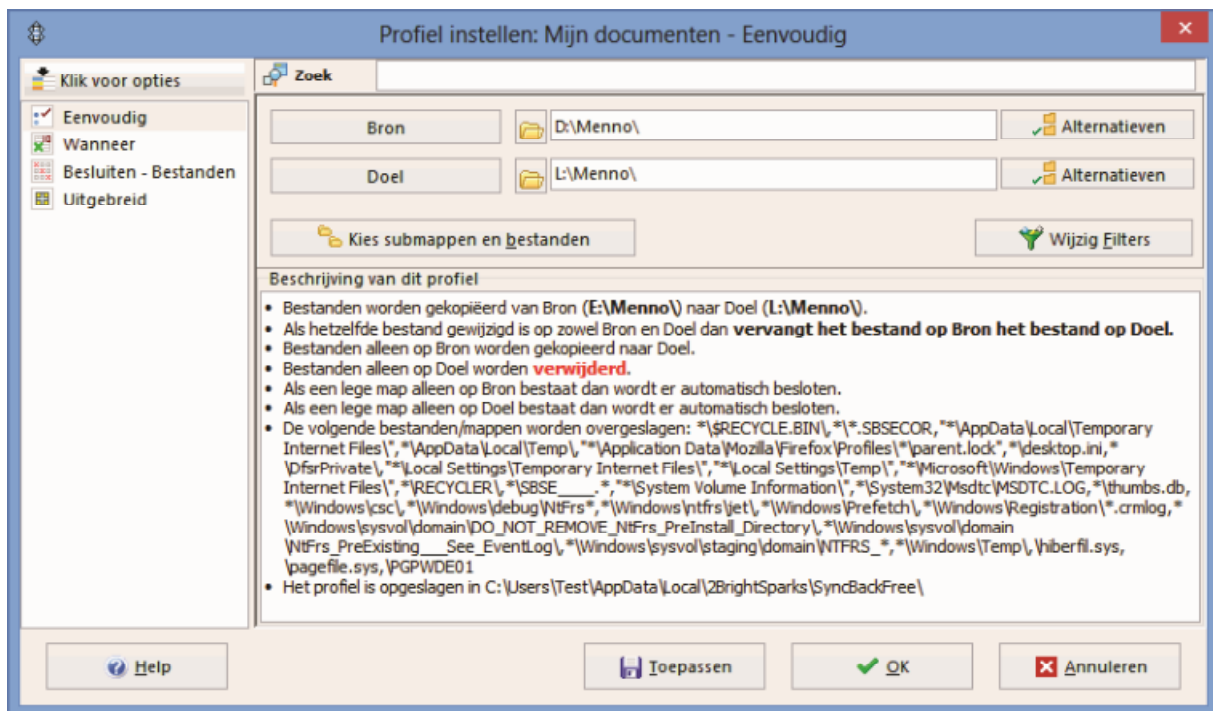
Profiel instellen: Mijn documenten - Eenvoudig

Klik voor opties

Eenvoudig
Wanneer
Besluiten - Bestanden
Uitgebreid

Zoek

Bron D:\Menno\ Alternatieven

Doel L:\Menno\ Alternatieven

Kies submappen en bestanden

Wijzig Filters

Beschrijving van dit profiel

• Bestanden worden gekopiëerd van Bron (**E:\Menno\**) naar Doel (**L:\Menno\**).
• Als hetzelfde bestand gewijzigd is op zowel Bron en Doel dan **vervangt het bestand op Bron het bestand op Doel.**
• Bestanden alleen op Bron worden gekopieerd naar Doel.
• Bestanden alleen op Doel worden **verwijderd**.
• Als een lege map alleen op Bron bestaat dan wordt er automatisch besloten.
• Als een lege map alleen op Doel bestaat dan wordt er automatisch besloten.
• De volgende bestanden/mappen worden overgeslagen: *\$RECYCLE.BIN\,*\*.SBSECOR,"*\AppData\Local\Temporary Internet Files\","*\AppData\Local\Temp\","*\Application Data\Mozilla\Firefox\Profiles\*\parent.lock",*\desktop.ini,*\DfsrPrivate\,"*\Local Settings\Temporary Internet Files\","*\Local Settings\Temp\","*\Microsoft\Windows\Temporary Internet Files\",*\RECYCLER\,*\SBSE____.*,"*\System Volume Information\",*\System32\Msdtc\MSDTC.LOG,*\thumbs.db,*\Windows\csc\,*\Windows\debug\NtFrs*,*\Windows\ntfrs\jet\,*\Windows\Prefetch\,*\Windows\Registration\*.crmlog,*\Windows\sysvol\domain\DO_NOT_REMOVE_NtFrs_PreInstall_Directory\,*\Windows\sysvol\domain\NtFrs_PreExisting___See_EventLog\,*\Windows\sysvol\staging\domain\NTFRS_*,*\Windows\Temp\,\hiberfil.sys,\pagefile.sys,\PGPWDE01
• Het profiel is opgeslagen in C:\Users\Test\AppData\Local\2BrightSparks\SyncBackFree\

Help

Toepassen

OK

Annuleren